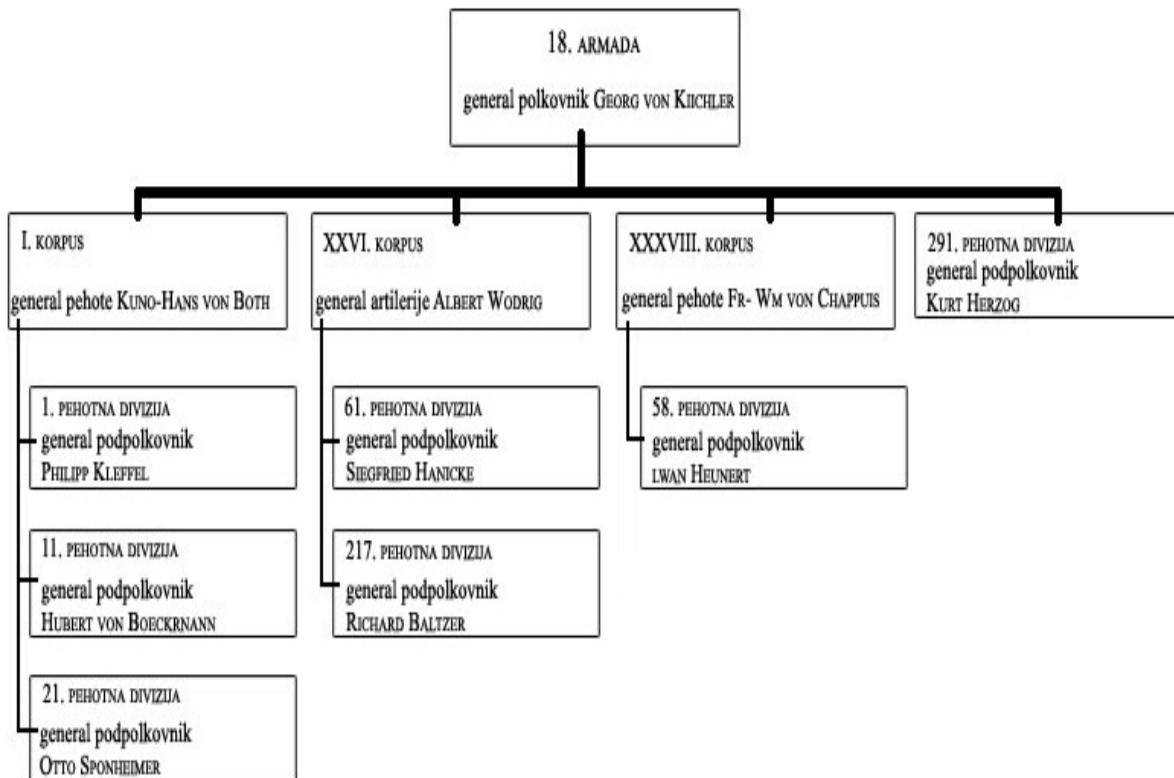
18. ARMADA
general polkovnik GEORG VON KIICHLER

I. KORPUS
general pehote KUNO-HANS VON BOTH

XXVI. KORPUS
general artilerije ALBERT WODRIG

XXXVIII. KORPUS
general pehote FR- WM VON CHAPPUIS

291. PEHOTNA DIVIZIJA
general podpolkovnik
KURT HERZOG

1. PEHOTNA DIVIZIJA
general podpolkovnik
PHILIPP KLEFFEL

11. PEHOTNA DIVIZIJA
general podpolkovnik
HUBERT VON BOECKRNANN

21. PEHOTNA DIVIZIJA
general podpolkovnik
OTTO SPONHEIMER

61. PEHOTNA DIVIZIJA
general podpolkovnik
SIEGFRIED HANICKE

217. PEHOTNA DIVIZIJA
general podpolkovnik
RICHARD BALTZER

58. PEHOTNA DIVIZIJA
general podpolkovnik
LWAN HEUNERT